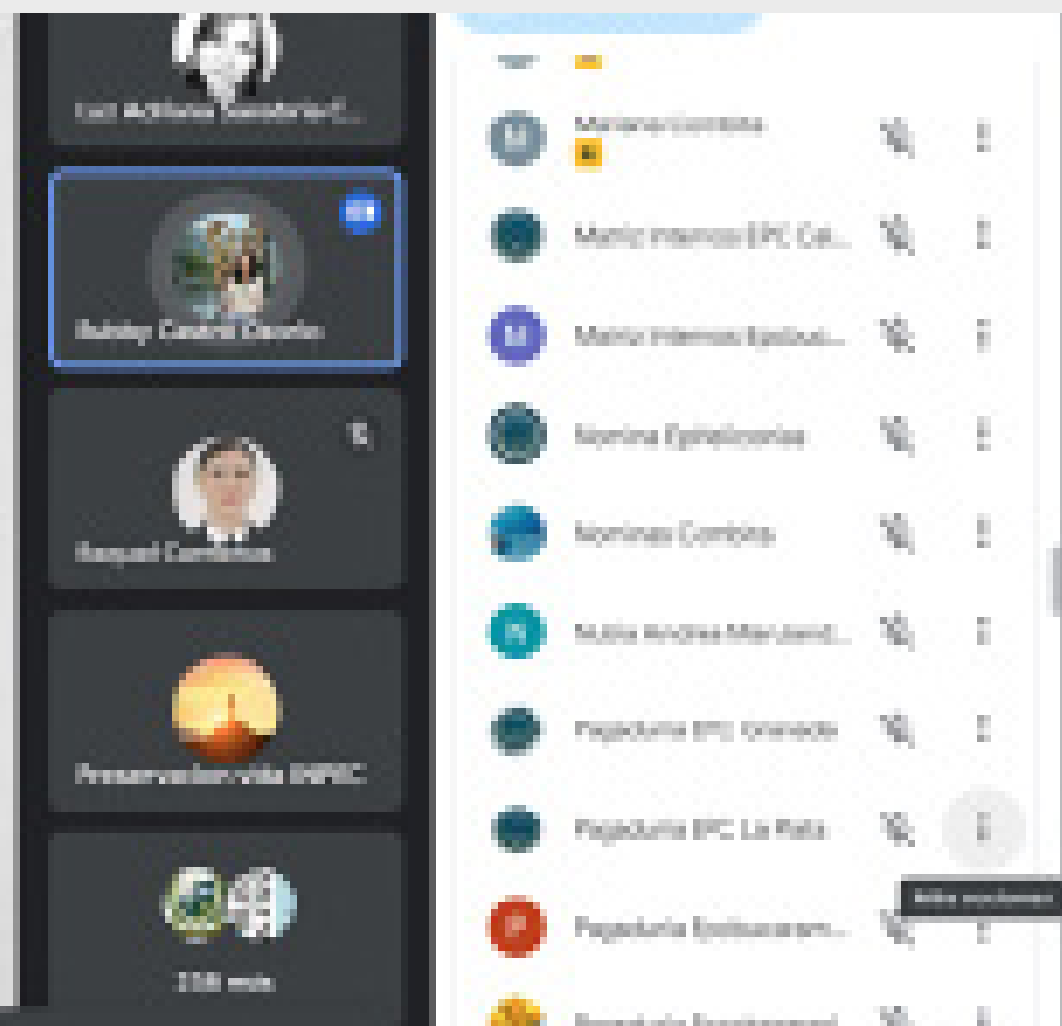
Luz Adriana Saavedra C...

Bubby Castro Osorio

Raquel Cardona

PreservacionVida INPEC

338 más

M

Mariana Cordoba

Manic Internos EPC Cal...

M

Manic Internos Epcbuca...

Nomina Epcalcioria

Nominas Cordoba

N

Nubia Andrea Manzano...

Pagaduria EPC Granada

Pagaduria EPC La Plata

Más opciones

P

Pagaduria Epcbucaram...

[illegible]